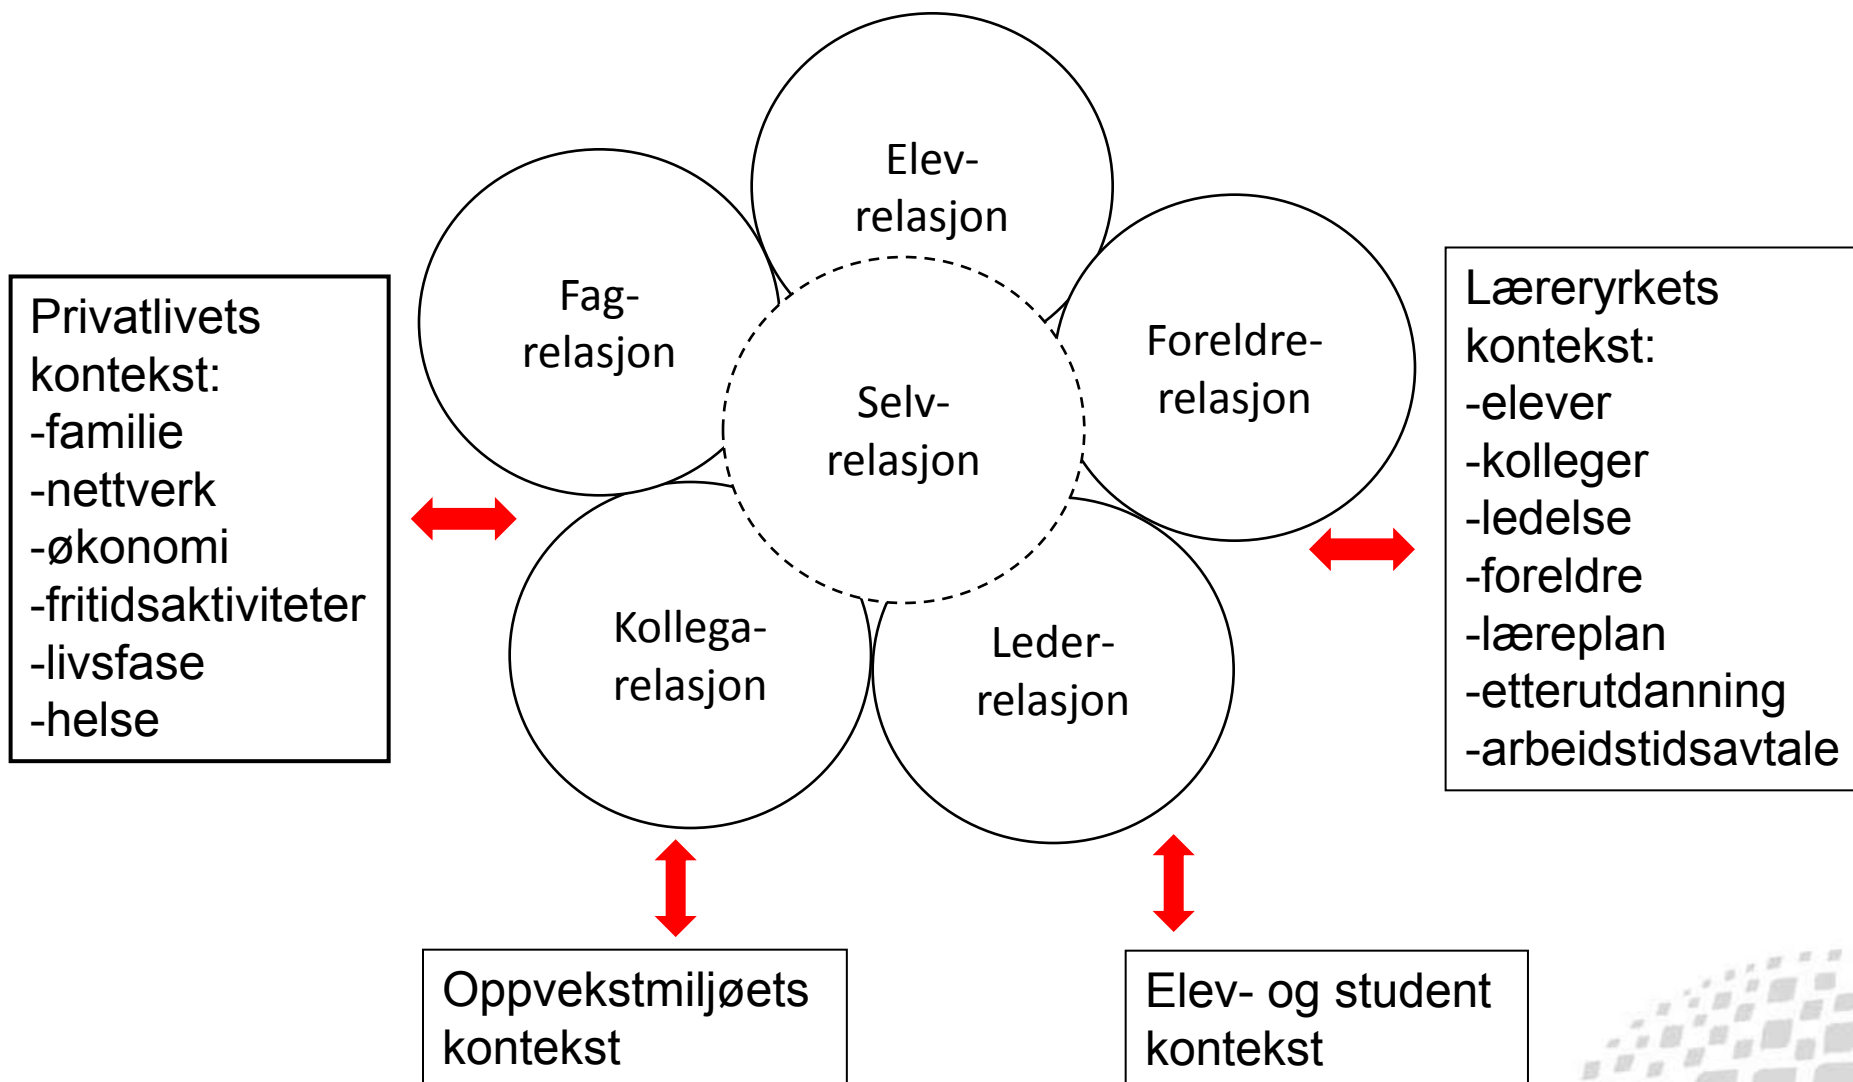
Privatlivets kontekst:
-familie
-nettverk
-økonomi
-fritidsaktiviteter
-livsfase
-helse

Elev-relasjon

Fag-relasjon

Selv-relasjon

Foreldre-relasjon

Kollega-relasjon

Leder-relasjon

Læreryrkets kontekst:
-elever
-kolleger
-ledelse
-foreldre
-læreplan
-etterutdanning
-arbeidstidsavtale

Oppvekstmiljøets kontekst

Elev- og student kontekst